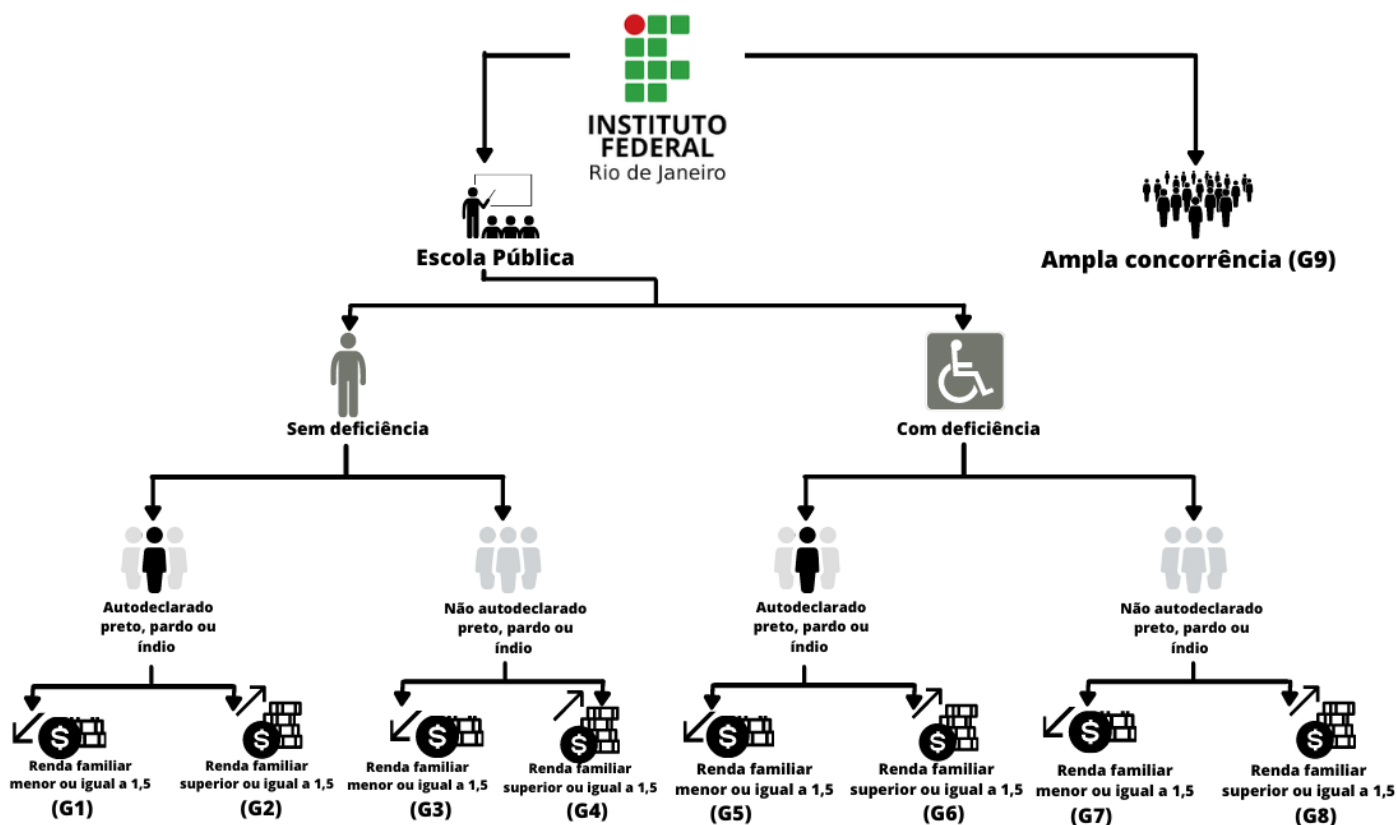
INSTITUTO FEDERAL
Rio de Janeiro

Escola Pública

Ampla concorrência (G9)

Sem deficiência

Com deficiência

Autodeclarado preto, pardo ou índio

Não autodeclarado preto, pardo ou índio

Autodeclarado preto, pardo ou índio

Não autodeclarado preto, pardo ou índio

Renda familiar menor ou igual a 1,5
(G1)

Renda familiar superior ou igual a 1,5
(G2)

Renda familiar menor ou igual a 1,5
(G3)

Renda familiar superior ou igual a 1,5
(G4)

Renda familiar menor ou igual a 1,5
(G5)

Renda familiar superior ou igual a 1,5
(G6)

Renda familiar menor ou igual a 1,5
(G7)

Renda familiar superior ou igual a 1,5
(G8)